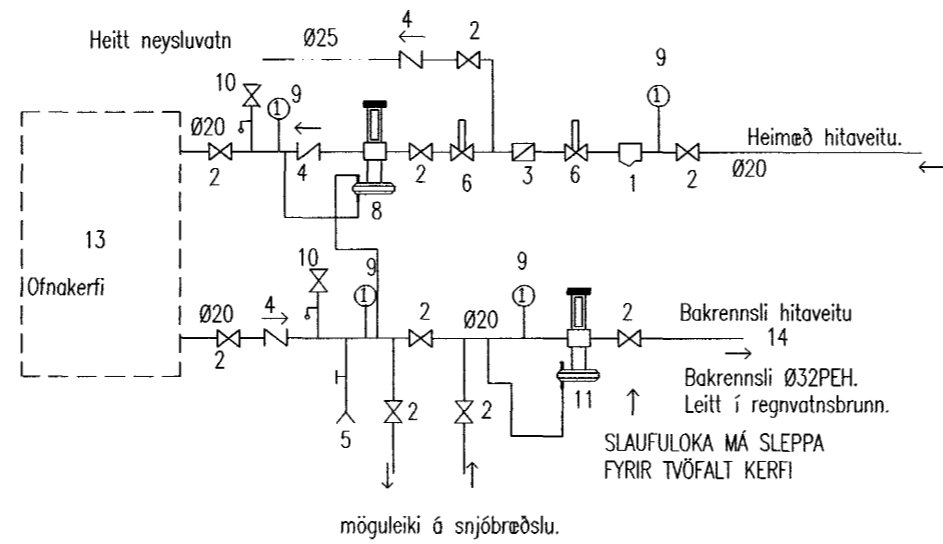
Heitt neysluvatn Ø25 4 2

10 9 9

Ø20 Heimæð hitaveitu.

2 4 2 6 3 6 1 2 Ø20

8

13

Ofnakerfi

10 9 9

Ø20 4 2 Ø20 2 Bakrennsli hitaveitu

2 14

Bakrennsli Ø32PEH. Leitt í regnvatnsbrunn.

5 2 2 11

SLAUFULOKA MÁ SLEPPA FYRIR TVÖFALT KERFI

möguleiki á snjóbræðslu.